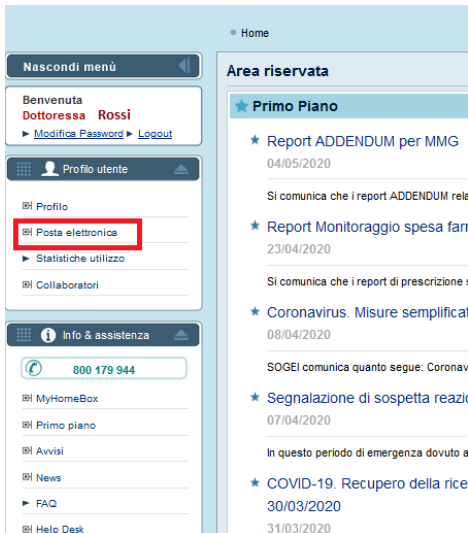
Home

Nascondi menù

Benvenuta
Dottoressa Rossi
Modifica Password | Logout

Profilo utente

Profilo
Posta elettronica
Statistiche utilizzo
Collaboratori

Info & assistenza

800 179 944

MyHomeBox
Primo piano
Avvisi
News
FAQ
Help Desk

Area riservata

Primo Piano

Report ADDENDUM per MMG
04/05/2020

Si comunica che i report ADDENDUM rela

Report Monitoraggio spesa farm
23/04/2020

Si comunica che i report di prescrizione s

Coronavirus. Misure semplificat
08/04/2020

SOGEI comunica quanto segue: Coronav

Segnalazione di sospetta reazio
07/04/2020

In questo periodo di emergenza dovuto a

COVID-19. Recupero della rice
30/03/2020
31/03/2020